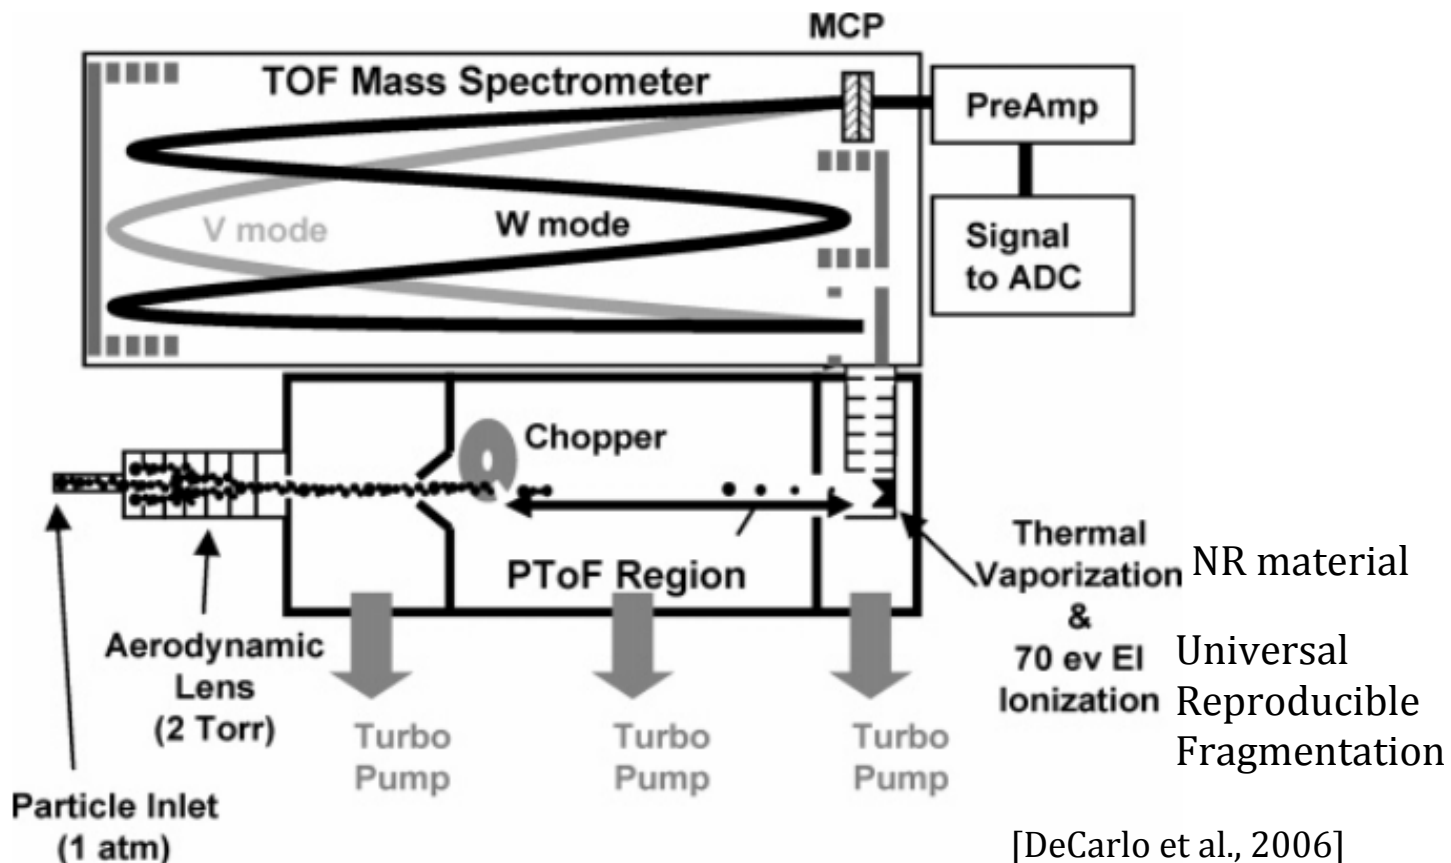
MCP

TOF Mass Spectrometer

PreAmp

V mode

W mode

Signal to ADC

Chopper

PToF Region

Thermal Vaporization & 70 ev EI Ionization

NR material

Universal Reproducible Fragmentation

Aerodynamic Lens (2 Torr)

Turbo Pump

Turbo Pump

Turbo Pump

Particle Inlet (1 atm)

[DeCarlo et al., 2006]